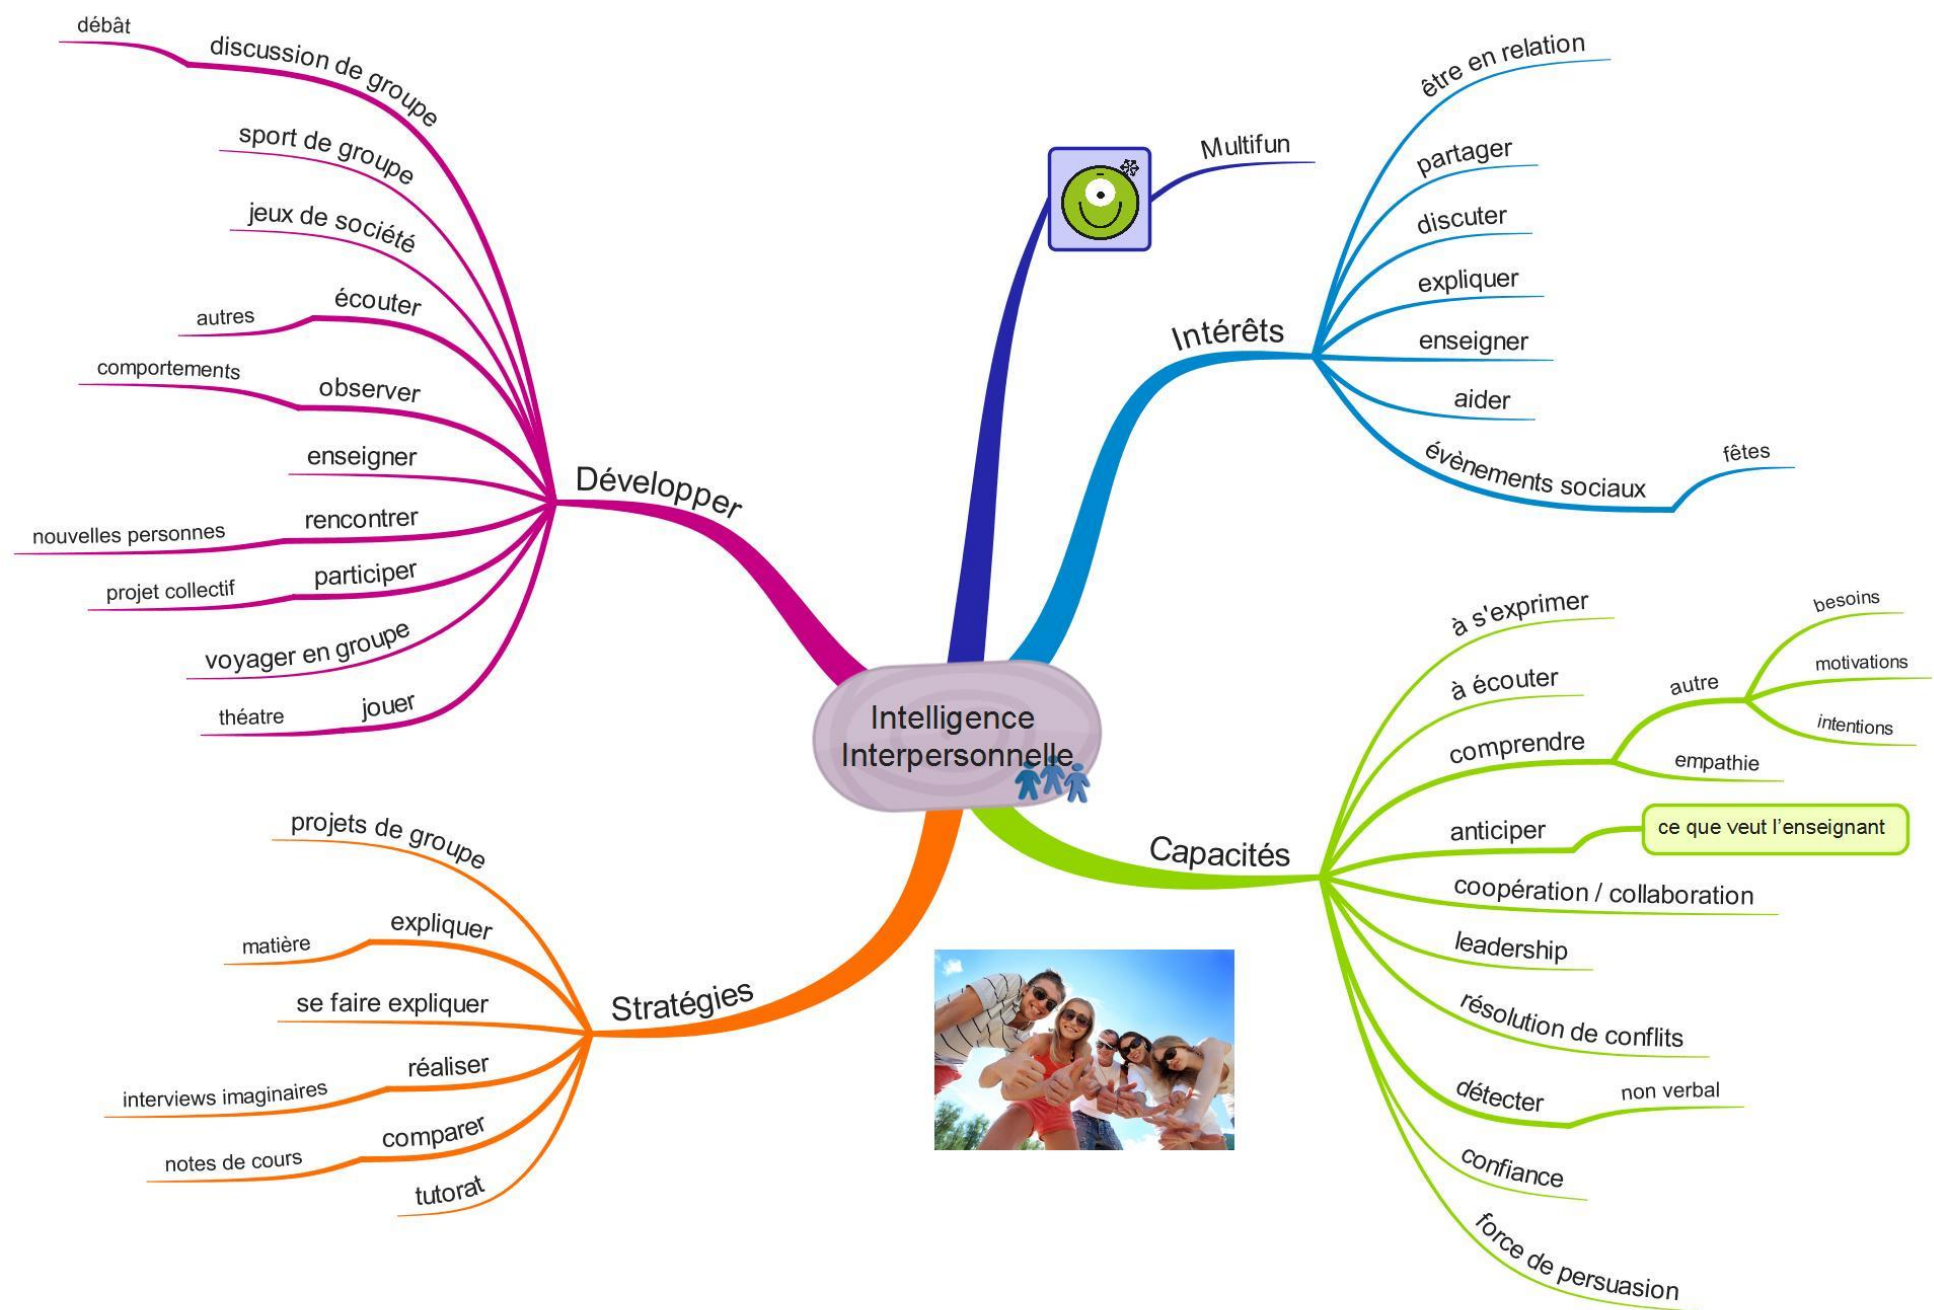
Intelligence Interpersonnelle

Multifun

Intérêts
être en relation
partager
discuter
expliquer
enseigner
aider
évènements sociaux
fêtes

Capacités
à s'exprimer
à écouter
comprendre
autre
besoins
motivations
intentions
empathie
anticiper
ce que veut l'enseignant
coopération / collaboration
leadership
résolution de conflits
détecter
non verbal
confiance
force de persuasion

Stratégies
projets de groupe
expliquer
matière
se faire expliquer
réaliser
interviews imaginaires
comparer
notes de cours
tutorat

Développer
discussion de groupe
débât
sport de groupe
jeux de société
écouter
autres
observer
comportements
enseigner
rencontrer
nouvelles personnes
participer
projet collectif
voyager en groupe
jouer
théatre